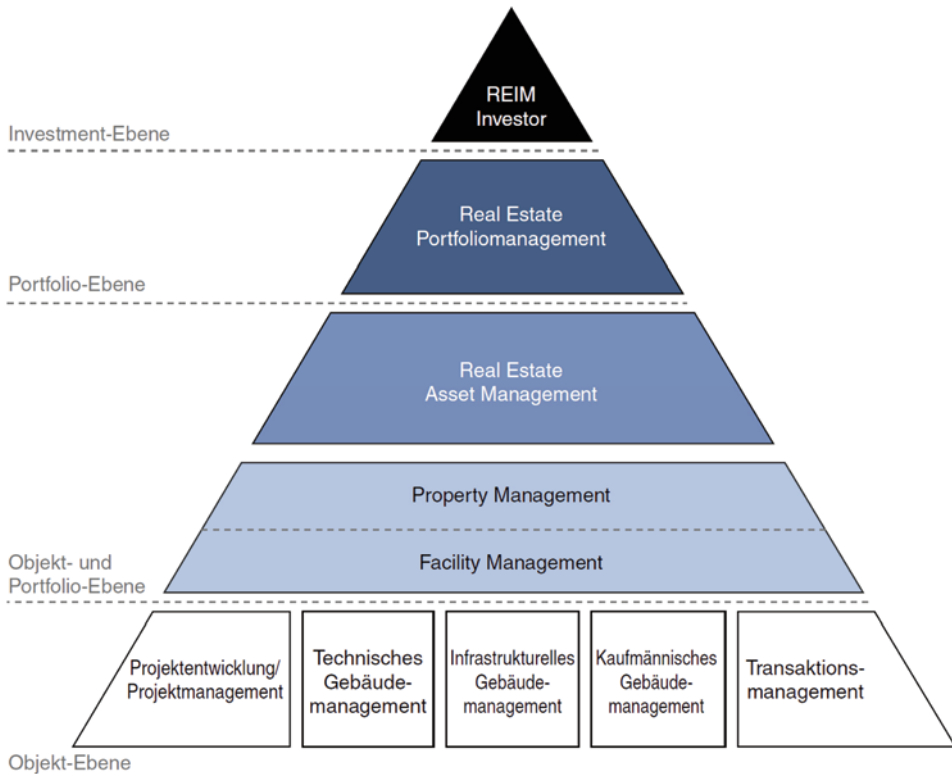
REIM
Investor

Investment-Ebene

Real Estate
Portfoliomanagement

Portfolio-Ebene

Real Estate
Asset Management

Property Management

Facility Management

Objekt- und
Portfolio-Ebene

Projektentwicklung/
Projektmanagement

Technisches
Gebäudemanagement

Infrastrukturelles
Gebäudemanagement

Kaufmännisches
Gebäudemanagement

Transaktionsmanagement

Objekt-Ebene